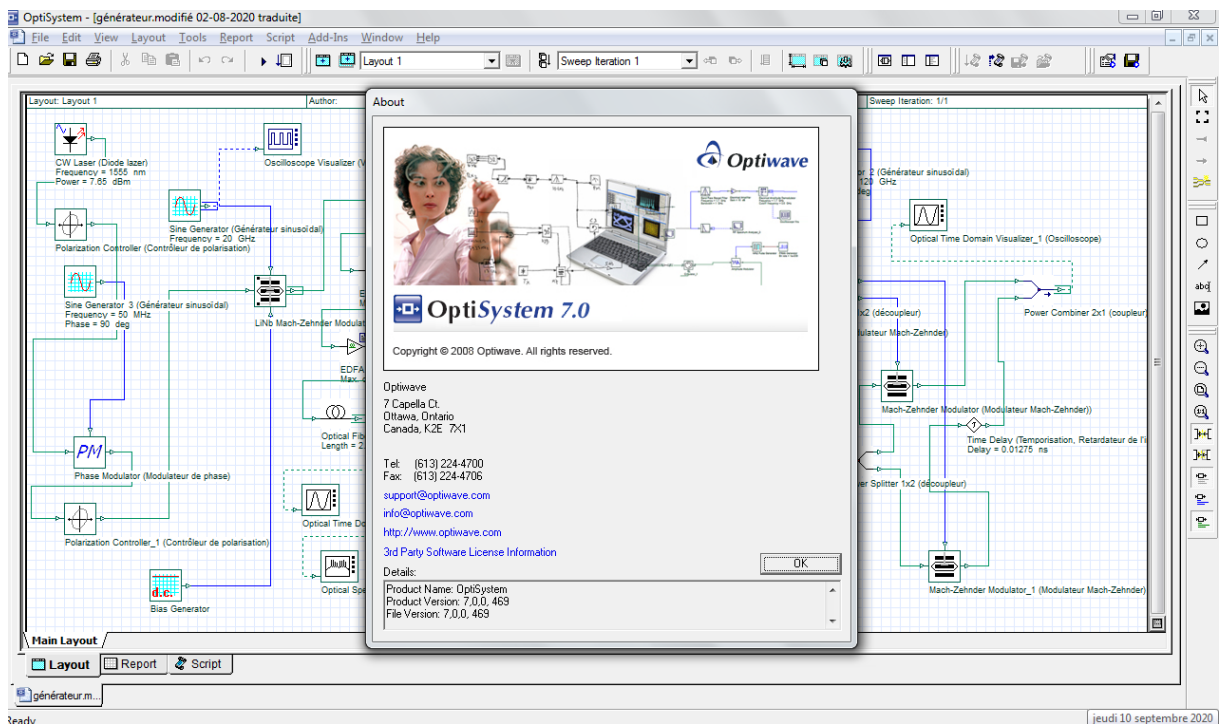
OptiSystem - [générateur.modifié 02-08-2020 traduite]

File Edit View Layout Tools Report Script Add-Ins Window Help

Layout 1

Sweep Iteration 1

Layout: Layout 1

Author:

Sweep Iteration: 1/1

CW Laser (Diode lazer)
Frequency = 1555 nm
Power = 7.65 dBm

Oscilloscope Visualizer (V

Sine Generator (Générateur sinusoïdal)
Frequency = 20 GHz

Polarization Controller (Contrôleur de polarisation)

Sine Generator 3 (Générateur sinusoïdal)
Frequency = 50 MHz
Phase = 90 deg

LiNb Mach-Zehnder Modulat

EDFA
Max.

Optical Fib
Length = 2

Phase Modulator (Modulateur de phase)

Optical Time Do

Polarization Controller_1 (Contrôleur de polarisation)

Optical Spe

Bias Generator

r 2 (Générateur sinusoïdal)
120 GHz
deg

Optical Time Domain Visualizer_1 (Oscilloscope)

x2 (découpleur)

Power Combiner 2x1 (coupleur)

dulateur Mach-Zehnder)

Mach-Zehnder Modulator (Modulateur Mach-Zehnder))

Time Delay (Temporisation, Retardateur de l'i
Delay = 0.01275 ns

ver Splitter 1x2 (découpleur)

Mach-Zehnder Modulator_1 (Modulateur Mach-Zehnder)

Main Layout

Layout Report Script

générateur.m...

Ready

jeudi 10 septembre 2020

About

Optiwave

OptiSystem 7.0

Copyright © 2008 Optiwave. All rights reserved.

Optiwave
7 Capella Ct.
Ottawa, Ontario
Canada, K2E 7X1

Tel: (613) 224-4700
Fax: (613) 224-4706

support@optiwave.com
info@optiwave.com
http://www.optiwave.com
3rd Party Software License Information

OK

Details:
Product Name: OptiSystem
Product Version: 7,0,0, 469
File Version: 7,0,0, 469